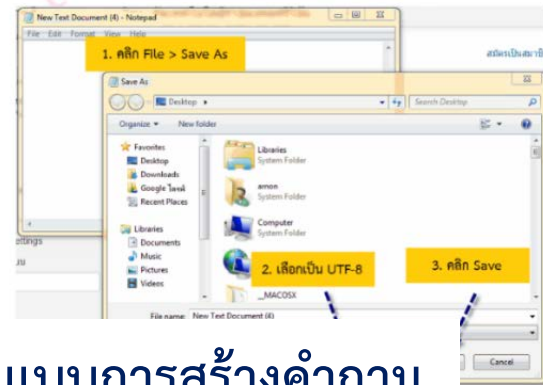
New Text Document (4) - Notepad
File Edit Format View Help
1. คลิก File > Save As
สมัครเป็นสมาชิ
Save As
Desktop ▸
Search Desktop
Organize ▾ New folder
Favorites
Desktop
Downloads
Google ไดรฟ์
Recent Places
Libraries
Documents
Music
Pictures
Videos
Libraries
System Folder
amon
System Folder
Computer
System Folder
2. เลือกเป็น UTF-8
3. คลิก Save
_MACOSX
File name: New Text Document (4)
Cancel
ettings
.ru
แบบการสร้างคำถาม